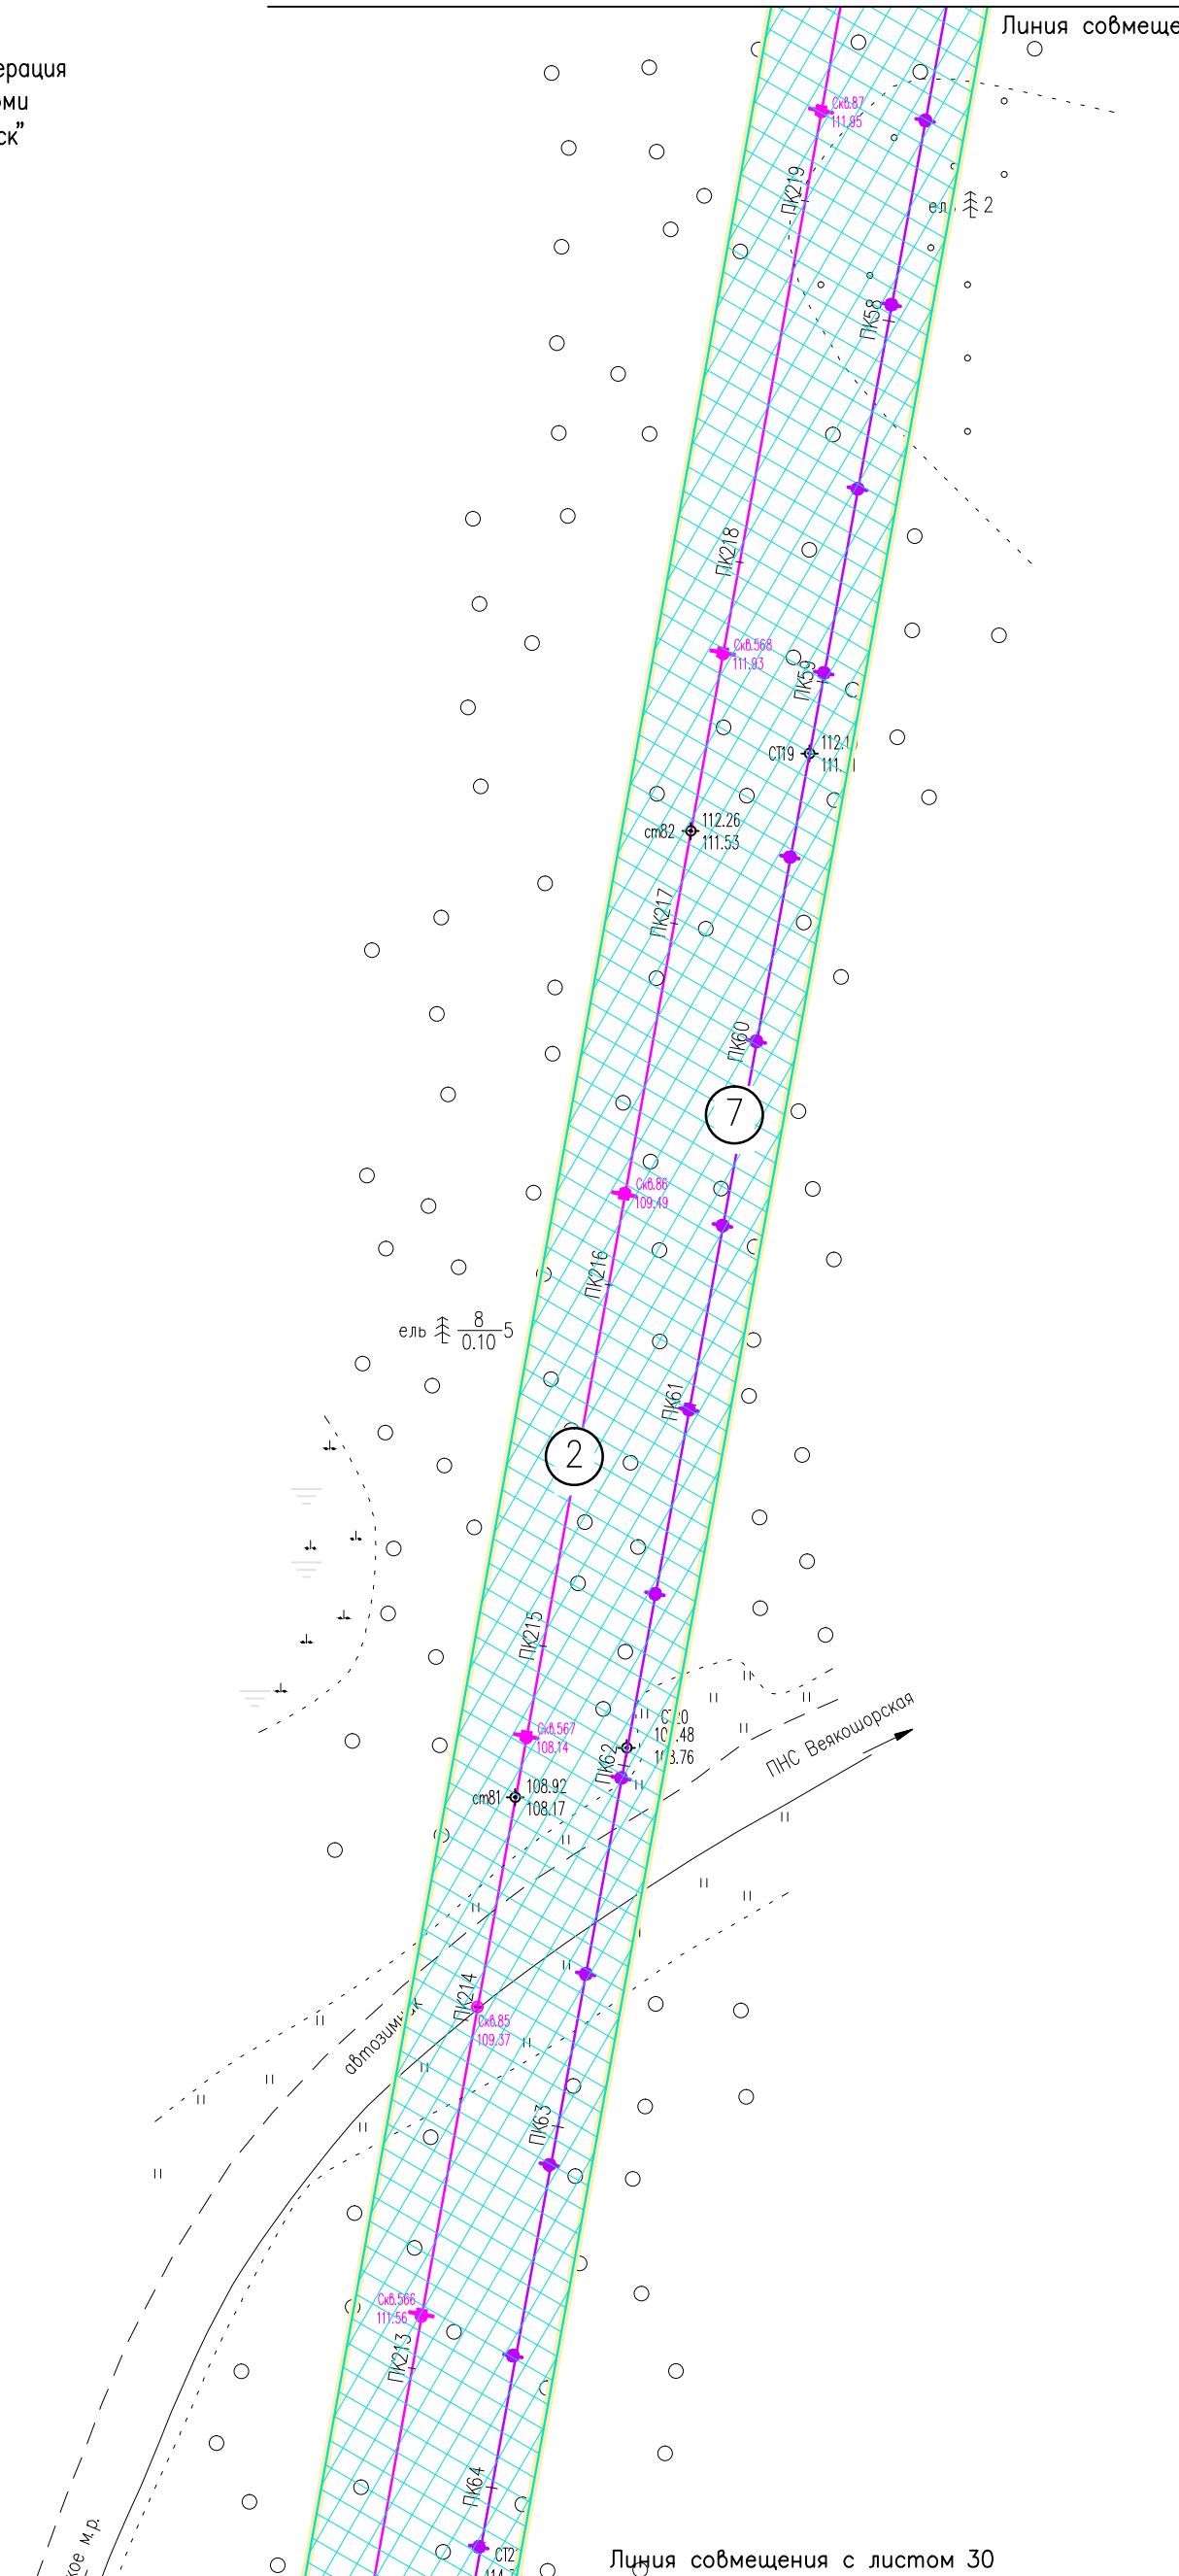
ерация
ми
ск"

Линия совмеще

Скв.87
111.85

ПК219

ел. 2

ПК58

ПК218

Скв.568
111.93

ПК59

СТ19
112.1
111.1

ст82
112.26
111.53

ПК217

ПК60

7

Скв.86
109.49

ПК216

ель 8/0.10 5

ПК61

2

ПК215

СТ20
10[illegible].48
10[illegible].76

Скв.567
108.14

ПК62

ст81
108.92
108.17

ПНС Веякошорская

автозимник

ПК214

Скв.85
109.37

ПК63

Скв.566
111.56

ПК213

ПК64

СТ2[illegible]

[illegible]кое м.р.

Линия совмещения с листом 30